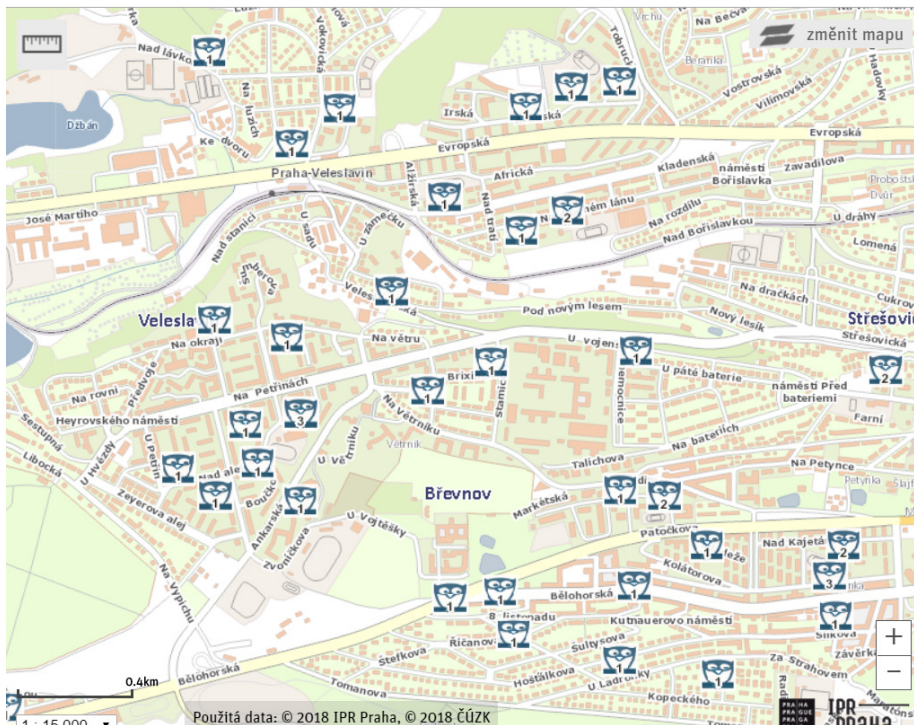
změnit mapu

Nad lávkou
Vokovická
Na lužích
Džbán
Ke dvoru
Praha-Veleslavín
Alžírská
Irská
Evropská
Africká
Nad tratí
Na Bečvá
Tobruck
Beranka
Vostrovská
Vilímovská
Hadovky
Evropská
Kladenská
náměstí Bořislavka
Zavadilova
Probost
Dvůr
U dráhy
Na rozdílu
Nad Bořislavkou
Lomená
José Martího
Nad stanicí
U sadu
U zámečku
Na dračkách
Nový lesík
Pod novým lesem
Střešovic
Veleslavín
Velesla
Na okraji
Na větru
Střešovická
U vojenské
Brixi
Stamic
Nemocnice
U páté baterie
náměstí Před bateriemi
Farní
Na rovni
Předvoje
Na Petřinách
Heyrovského náměstí
Sestupná
Na Větrníku
Větrník
Na bateriích
U Petřin
Libocká
U Hvězdy
Nad alejí
U Větrníku
Talichova
Na Petynce
Petynka
Šlajf
Zeyerova alej
Boučkova
Ankarská
Břevnov
Markétská
Patočkova
Nad Kajetánkou
Zvoníčkova
U Vojtěšky
Koleje
Kolátorova
Na Vypichu
Bělohorská
8. listopadu
Kutnauerovo náměstí
Šlikova
Říčanova
Sultysova
Závěrka
Štefkova
Hošťálkova
Za Strahovem
U Ladronky
Kopeckého
Tomanova
Bělohorská
0.4km
1 : 15 000
Použitá data: © 2018 IPR Praha, © 2018 ČÚZK
PRAHA PRAGUE PRAGA
IPR PRAHA
1
1
1
1
1
1
2
1
1
1
1
1
1
3
1
1
1
1
2
1
1
1
1
1
1
2
1
1
2
3
1
1
1
1
1
1
1
+
−